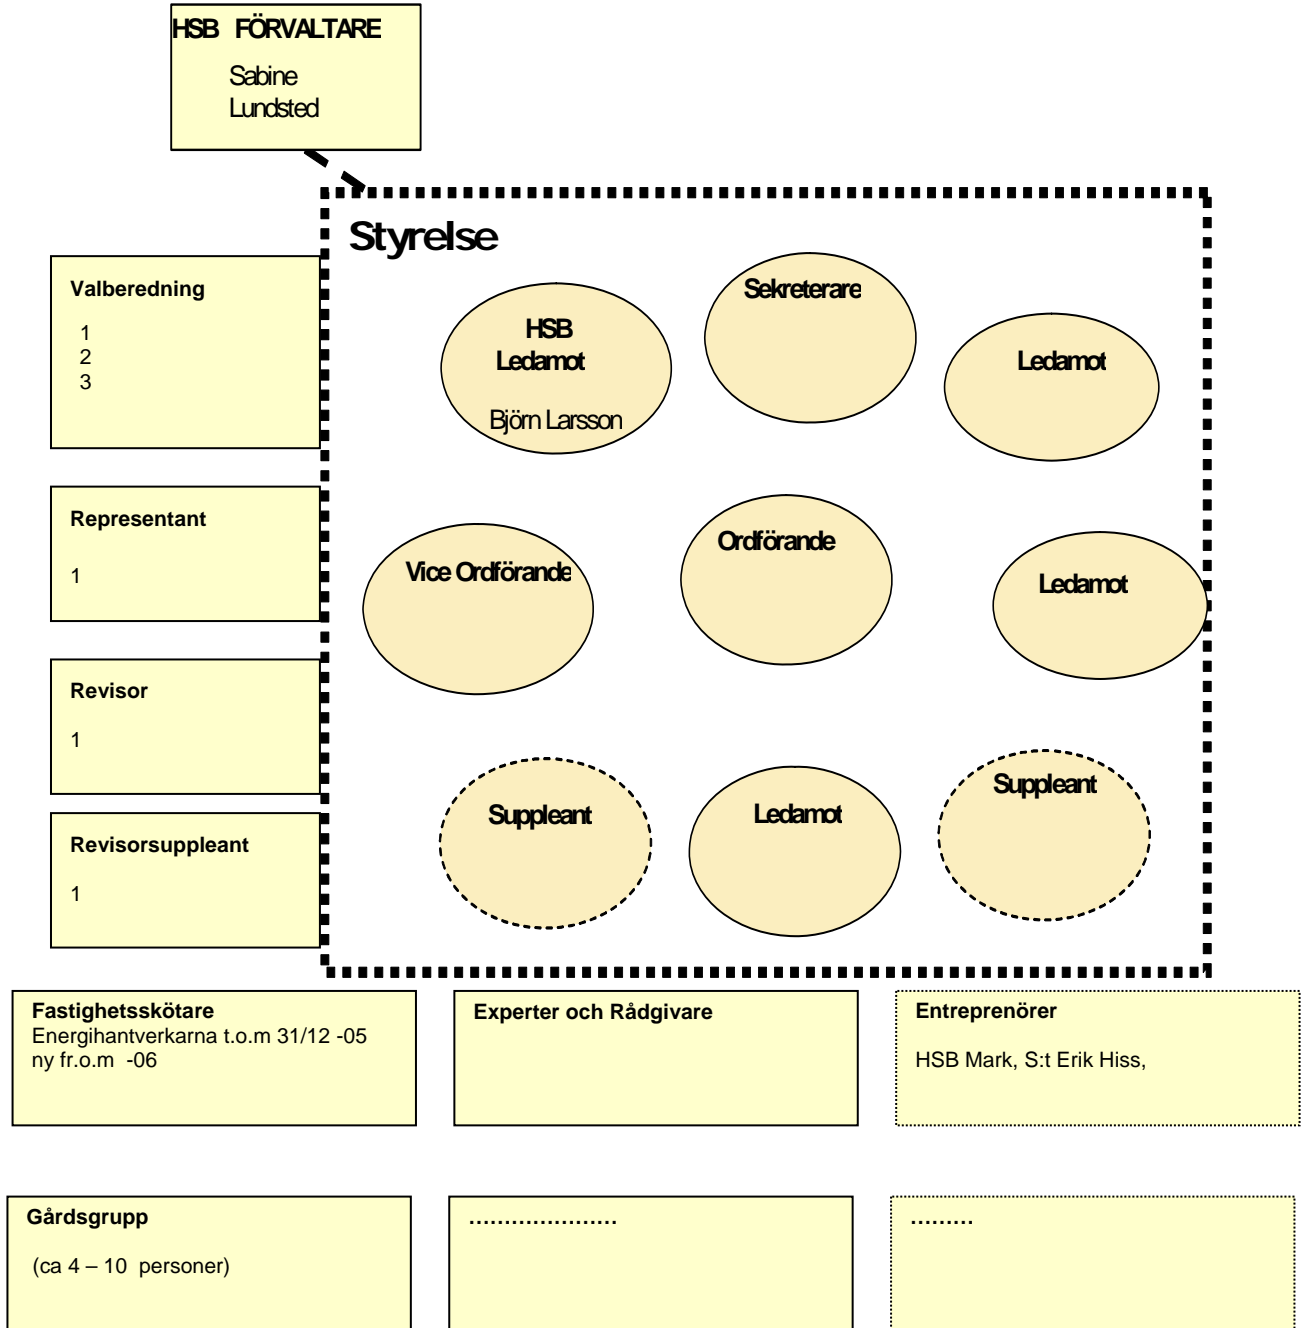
HSB FÖRVALTARE
Sabine Lundsted

Styrelse

Valberedning
1
2
3

HSB
Ledamot
Björn Larsson

Sekreterare

Ledamot

Representant
1

Vice Ordförande

Ordförande

Ledamot

Revisor
1

Revisorsuppleant
1

Suppleant

Ledamot

Suppleant

Fastighetsskötare
Energihantverkarna t.o.m 31/12 -05
ny fr.o.m -06

Experter och Rådgivare

Entreprenörer
HSB Mark, S:t Erik Hiss,

Gårdsgrupp
(ca 4 – 10 personer)

…………………

………